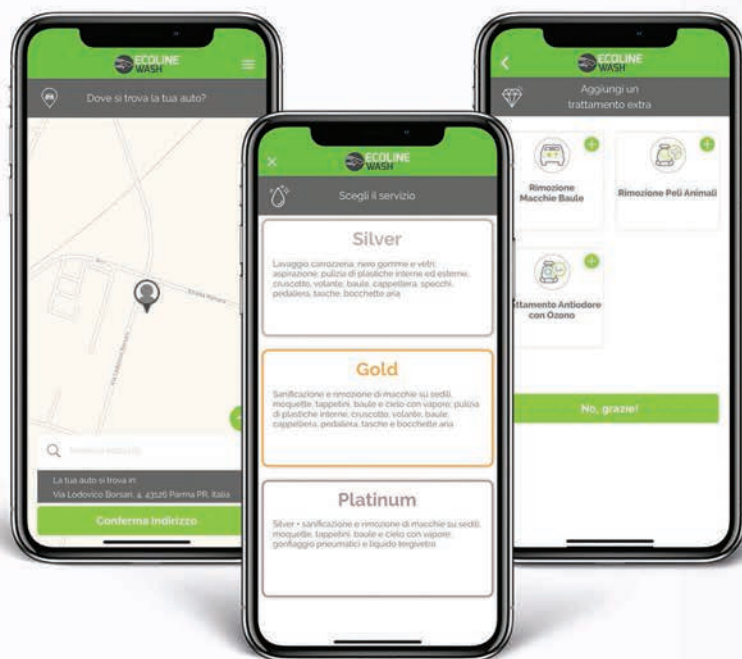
ECOLINE WASH

Dove si trova la tua auto?

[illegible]

La tua auto si trova in:
Via Lodovico Borsari, 4, 43126 Parma PR, Italia

Conferma Indirizzo

ECOLINE WASH

Scegli il servizio

Silver

Lavaggio carrozzeria, nero gomme e vetri, aspirazione, pulizia di plastiche interne ed esterne, cruscotto, volante, baule, cappelliera, specchi, pedaliera, tasche, bocchette aria

Gold

Sanificazione e rimozione di macchie su sedili, moquette, tappetini, baule e cielo con vapore, pulizia di plastiche interne, cruscotto, volante, baule, cappelliera, pedaliera, tasche e bocchette aria

Platinum

Silver + sanificazione e rimozione di macchie su sedili, moquette, tappetini, baule e cielo con vapore, gonfiaggio pneumatici e liquido tergivetro

ECOLINE WASH

Aggiungi un trattamento extra

Rimozione Macchie Baule

Rimozione Peli Animali

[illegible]ttamento Antiodore con Ozono

No, grazie!